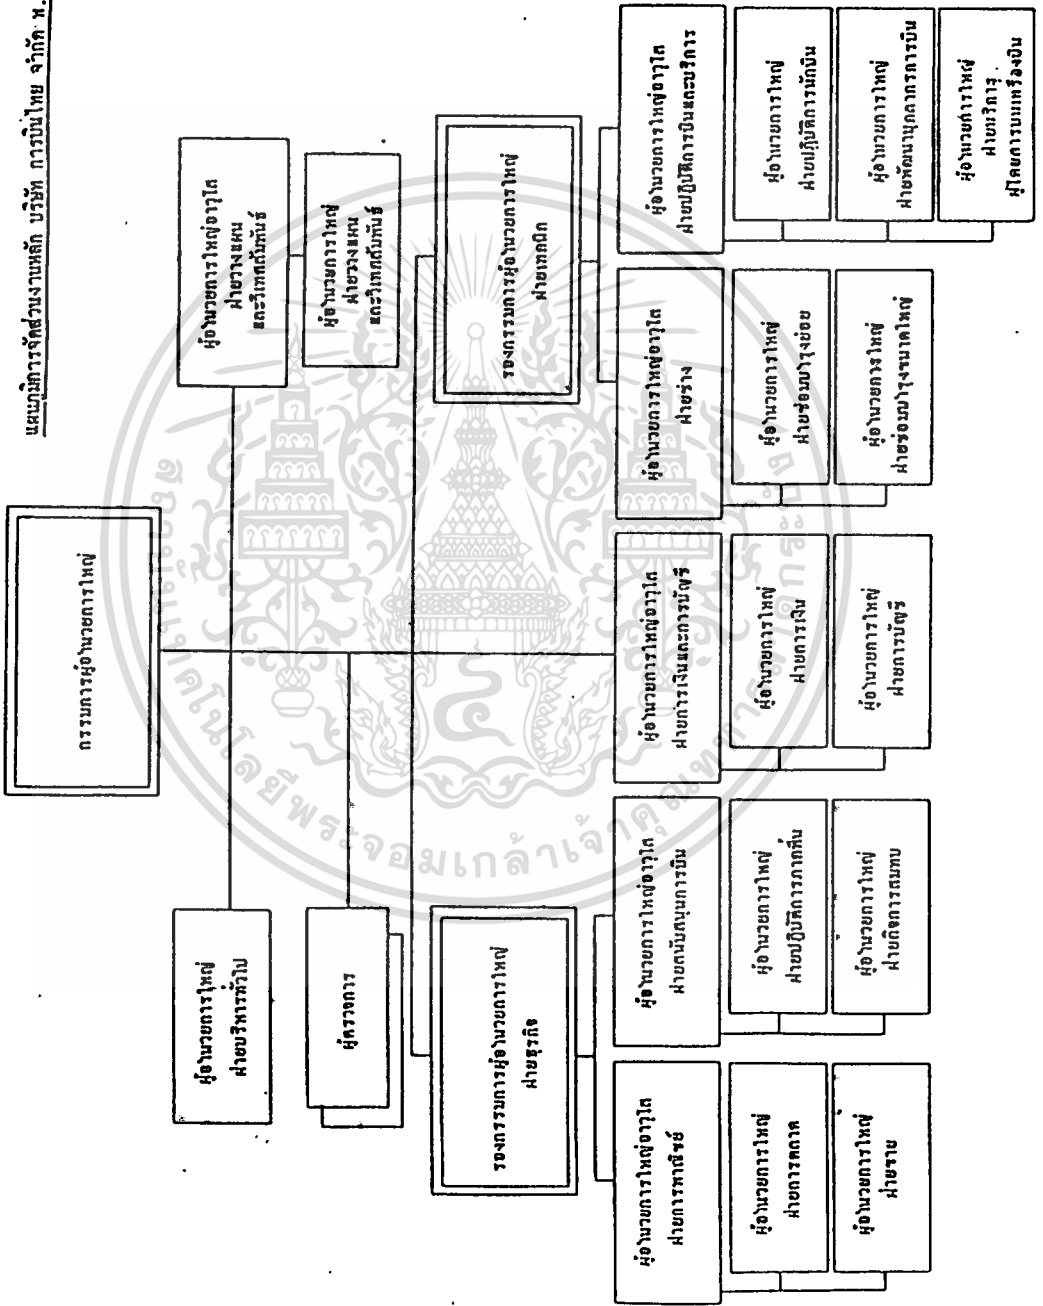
แผนภูมิการจัดส่วนงานหลัก บริษัท การบินไทย จำกัด ม.

กรรมการผู้อำนวยการใหญ่

ผู้อำนวยการใหญ่ฝ่ายบริหารทั่วไป

ผู้ตรวจการ

ผู้อำนวยการใหญ่อาวุโส ฝ่ายวางแผน และวิเคราะห์ธุรกิจ

ผู้อำนวยการใหญ่ ฝ่ายวางแผน และวิเคราะห์ธุรกิจ

รองกรรมการผู้อำนวยการใหญ่ ฝ่ายธุรกิจ

รองกรรมการผู้อำนวยการใหญ่ ฝ่ายเทคนิค

ผู้อำนวยการใหญ่อาวุโส ฝ่ายการพาณิชย์

ผู้อำนวยการใหญ่ ฝ่ายการตลาด

ผู้อำนวยการใหญ่ ฝ่ายขาย

ผู้อำนวยการใหญ่อาวุโส ฝ่ายสนับสนุนการบิน

ผู้อำนวยการใหญ่ ฝ่ายปฏิบัติการภาคพื้น

ผู้อำนวยการใหญ่ ฝ่ายกิจการสนาม

ผู้อำนวยการใหญ่อาวุโส ฝ่ายการเงินและการบัญชี

ผู้อำนวยการใหญ่ ฝ่ายการเงิน

ผู้อำนวยการใหญ่ ฝ่ายการบัญชี

ผู้อำนวยการใหญ่อาวุโส ฝ่ายช่าง

ผู้อำนวยการใหญ่ ฝ่ายซ่อมบำรุงย่อย

ผู้อำนวยการใหญ่ ฝ่ายซ่อมบำรุงขนาดใหญ่

ผู้อำนวยการใหญ่อาวุโส ฝ่ายปฏิบัติการบินและบริการ

ผู้อำนวยการใหญ่ ฝ่ายปฏิบัติการนักบิน

ผู้อำนวยการใหญ่ ฝ่ายพัฒนาบุคลากรการบิน

ผู้อำนวยการใหญ่ ฝ่ายบริการ ผู้โดยสารบนเครื่องบิน